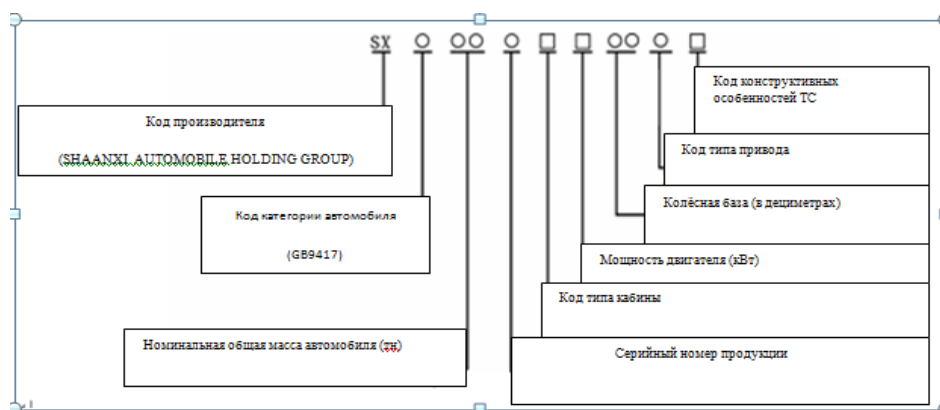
SX ○ ○○ ○ □ □ ○○ ○ □

Код конструктивных особенностей ТС

Код производителя

(SHAANXI AUTOMOBILE HOLDING GROUP)

Код типа привода

Колёсная база (в дециметрах)

Код категории автомобиля

(GB9417)

Мощность двигателя (кВт)

Код типа кабины

Номинальная общая масса автомобиля (тн)

Серийный номер продукции